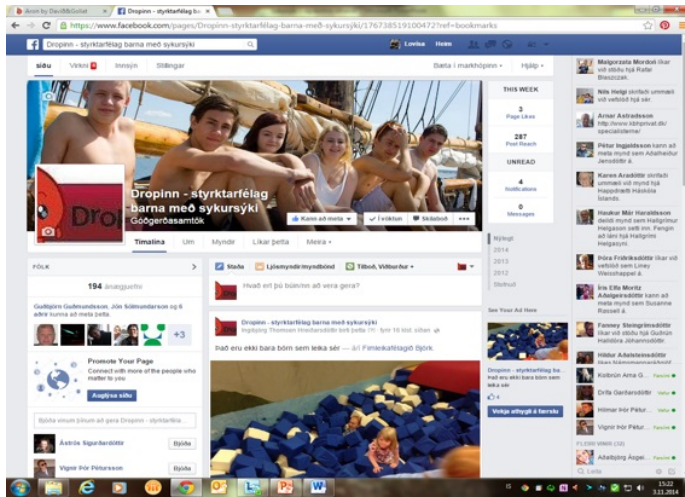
Anon by DevMcGuilat × | Dropinn - styrktarfélag ba ×

https://www.facebook.com/pages/Dropinn-styrktarfélag-barna-með-sykursýki/176738519100472?ref=bookmarks

Dropinn - styrktarfélag barna með sykursýki

Lovísa Heim

síða Virkni Innsýn Stillingar

Bæta í markhópinn Hjálp

THIS WEEK

3 Page Likes

287 Post Reach

UNREAD

4 Notifications

0 Messages

Dropinn - styrktarfélag barna með sykursýki

Góðgerðasamtök

Kann að meta Fylgjast með Skilaboð

Tímalína Um Myndir Líkar þetta Meira

FÓLK

194 ánægju/mi

Guðbjörn Guðmundsson, Jón Sólmundarson og 6 aðrir kunna að meta þetta

+3

Promote Your Page

Connect with more of the people who matter to you

Auglýsa síðu

Bjóða vinum þínum að gera Dropinn - styrktarfélag...

Ástrós Sigurðardóttir Bjóða

Vignir Þór Pétursson Bjóða

Staða Ljósmynd/myndbönd Tilboð, Viðburður

Hvað ert þú búin/n að vera gera?

Dropinn - styrktarfélag barna með sykursýki

Ingibjörg Thomsen Hreiðarsdóttir birti þetta · fyrir 18 klst. síðan

Það eru ekki bara börn sem leika sér — á Fimleikafélagið Björk.

Nýlegt

2014

2013

2012

Stofnuð

See Your Ad Here

Dropinn - styrktarfélag barna með sykursýki

Það eru ekki bara börn sem leika sér

4

Vekja athygli á færslu

Malgorzata Mordoń líkar við stöðu hjá Rafał Brzeziński.

Nils Helgi skrifaði ummæli við veftöld hjá sér.

Arnar Ástráðsson http://www.kbbprivat.dk/specialisterne/

Pétur Ingjaldsson kann að meta mynd sem Aðalheiður Jensdóttir á.

Karen Aradóttir skrifaði ummæli við mynd hjá Happdrætti Háskóla Íslands.

Haukur Már Haraldsson deildi mynd sem Hallgrímur Helgason setti inn. Fengin að láni hjá Hallgrími Helgasyni.

Þóra Friðriksdóttir líkar við stöðu hjá Linay Weisshappel á.

Íris Ella Moritz Aðalgeirsdóttir kann að meta mynd sem Susanne Russell á.

Fanney Steingrímsdóttir líkar við stöðu hjá Guðrún Hallfríða Jóhannsdóttir.

Hildur Aðalsteinsdóttir

Kolbrún Arna G...

Erla Garðarsdóttir

Hilmar Þór Pétur...

Vignir Þór Pétur...

FLEIRI VINIR (32)

Aðalbjörg Ásgei...

Leita

15:22
3.11.2014